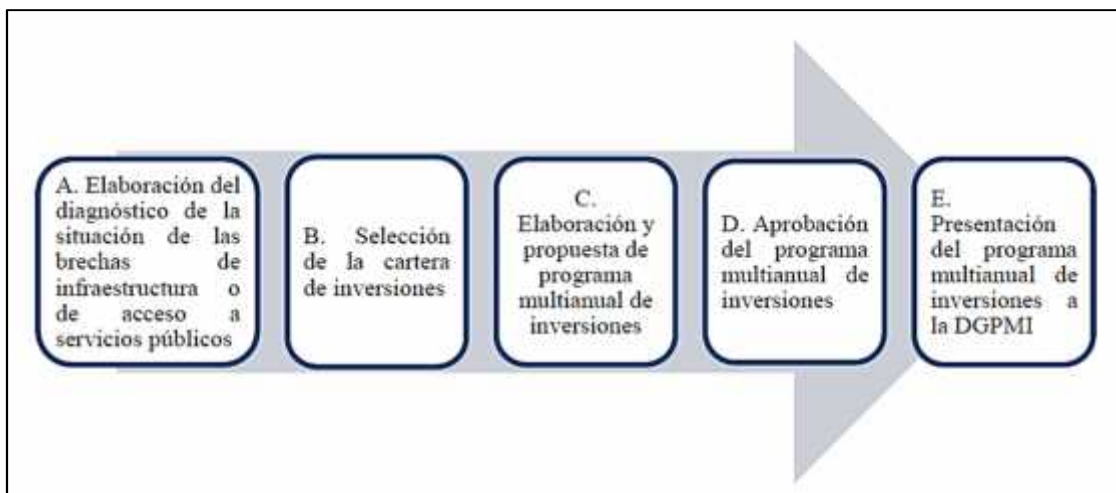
A. Elaboración del diagnóstico de la situación de las brechas de infraestructura o de acceso a servicios públicos

B. Selección de la cartera de inversiones

C. Elaboración y propuesta de programa multianual de inversiones

D. Aprobación del programa multianual de inversiones

E. Presentación del programa multianual de inversiones a la DGPMI